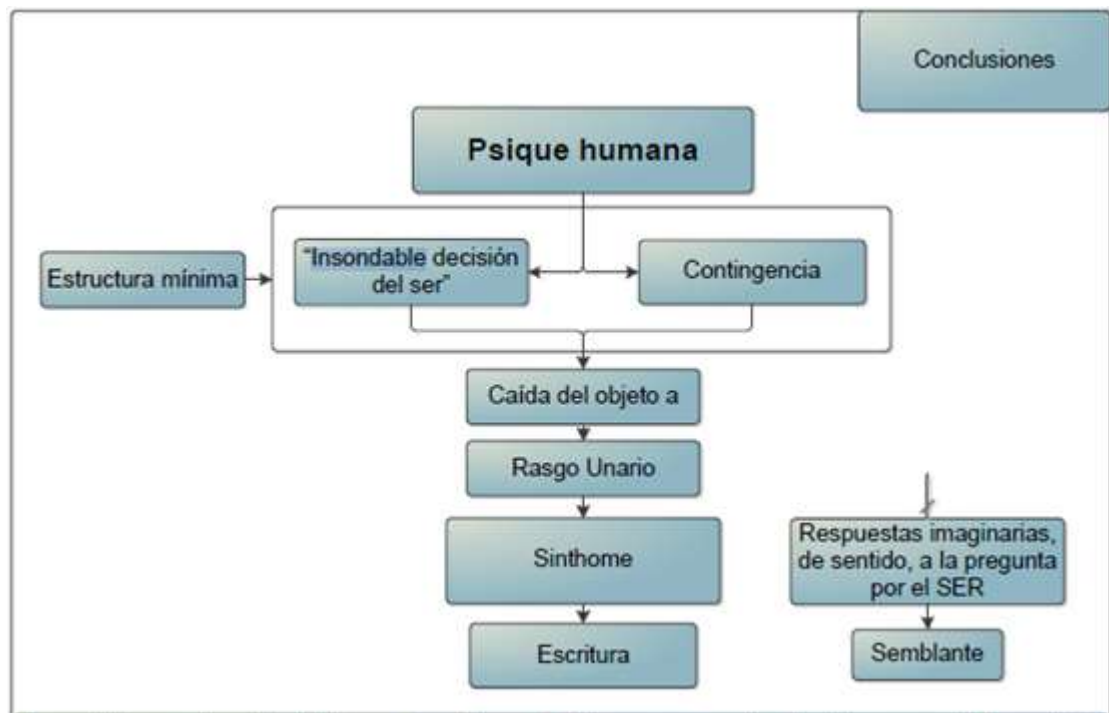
Conclusiones

Psique humana

Estructura mínima

"Insondable decisión del ser"

Contingencia

Caída del objeto a

Rasgo Unario

Sinthome

Escritura

Respuestas imaginarias, de sentido, a la pregunta por el SER

Semblante